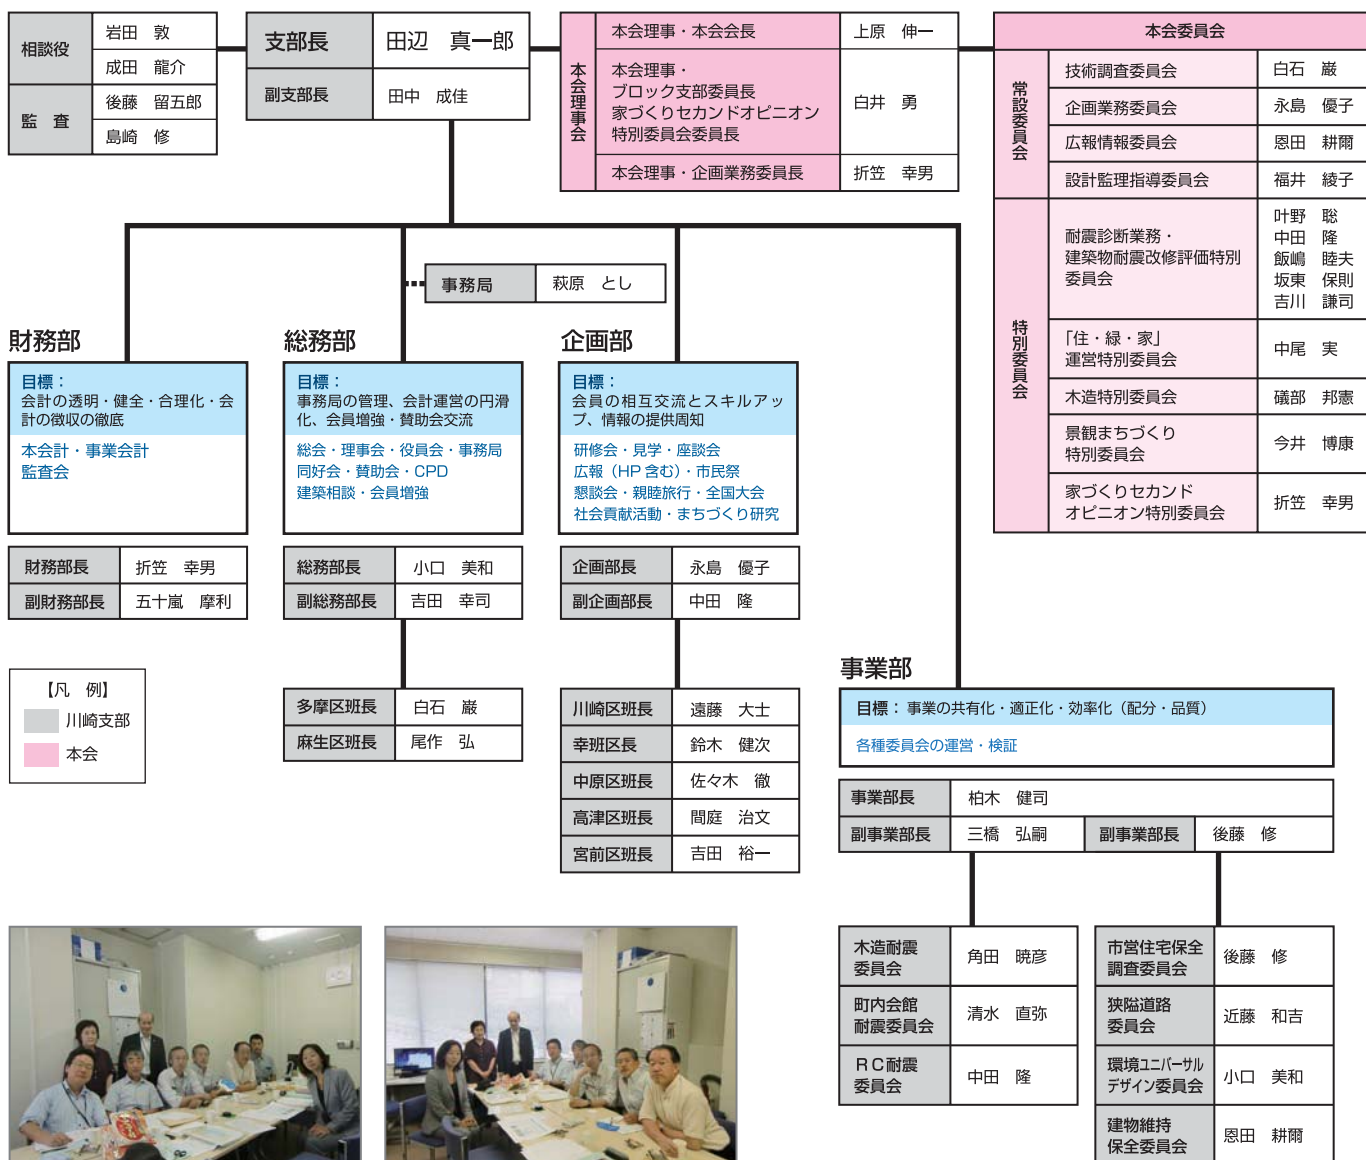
| 相談役 | 岩田　敦 |
|---|---|
| | 成田　龍介 |
| 監　査 | 後藤　留五郎 |
| | 島崎　修 |

| 支部長 | 田辺　真一郎 |
|---|---|
| 副支部長 | 田中　成佳 |

本会理事会

| 本会理事・本会会長 | 上原　伸一 |
|---|---|
| 本会理事・ブロック支部委員長 家づくりセカンドオピニオン特別委員会委員長 | 白井　勇 |
| 本会理事・企画業務委員長 | 折笠　幸男 |

本会委員会

常設委員会

| 技術調査委員会 | 白石　巌 |
|---|---|
| 企画業務委員会 | 永島　優子 |
| 広報情報委員会 | 恩田　耕爾 |
| 設計監理指導委員会 | 福井　綾子 |

特別委員会

| 耐震診断業務・建築物耐震改修評価特別委員会 | 叶野　聡 中田　隆 飯嶋　睦夫 坂東　保則 吉川　謙司 |
|---|---|
| 「住・緑・家」運営特別委員会 | 中尾　実 |
| 木造特別委員会 | 礒部　邦憲 |
| 景観まちづくり特別委員会 | 今井　博康 |
| 家づくりセカンドオピニオン特別委員会 | 折笠　幸男 |

| 事務局 | 萩原　とし |
|---|---|

財務部

目標：
会計の透明・健全・合理化・会計の徴収の徹底

本会計・事業会計
監査会

| 財務部長 | 折笠　幸男 |
|---|---|
| 副財務部長 | 五十嵐　摩利 |

総務部

目標：
事務局の管理、会計運営の円滑化、会員増強・賛助会交流

総会・理事会・役員会・事務局
同好会・賛助会・CPD
建築相談・会員増強

| 総務部長 | 小口　美和 |
|---|---|
| 副総務部長 | 吉田　幸司 |

| 多摩区班長 | 白石　巌 |
|---|---|
| 麻生区班長 | 尾作　弘 |

企画部

目標：
会員の相互交流とスキルアップ、情報の提供周知

研修会・見学・座談会
広報（HP 含む）・市民祭
懇談会・親睦旅行・全国大会
社会貢献活動・まちづくり研究

| 企画部長 | 永島　優子 |
|---|---|
| 副企画部長 | 中田　隆 |

| 川崎区班長 | 遠藤　大士 |
|---|---|
| 幸班区長 | 鈴木　健次 |
| 中原区班長 | 佐々木　徹 |
| 高津区班長 | 間庭　治文 |
| 宮前区班長 | 吉田　裕一 |

【凡　例】
川崎支部
本会

事業部

目標：事業の共有化・適正化・効率化（配分・品質）

各種委員会の運営・検証

| 事業部長 | 柏木　健司 | | |
|---|---|---|---|
| 副事業部長 | 三橋　弘嗣 | 副事業部長 | 後藤　修 |

| 木造耐震委員会 | 角田　暁彦 |
|---|---|
| 町内会館耐震委員会 | 清水　直弥 |
| ＲＣ耐震委員会 | 中田　隆 |

| 市営住宅保全調査委員会 | 後藤　修 |
|---|---|
| 狭隘道路委員会 | 近藤　和吉 |
| 環境ユニバーサルデザイン委員会 | 小口　美和 |
| 建物維持保全委員会 | 恩田　耕爾 |